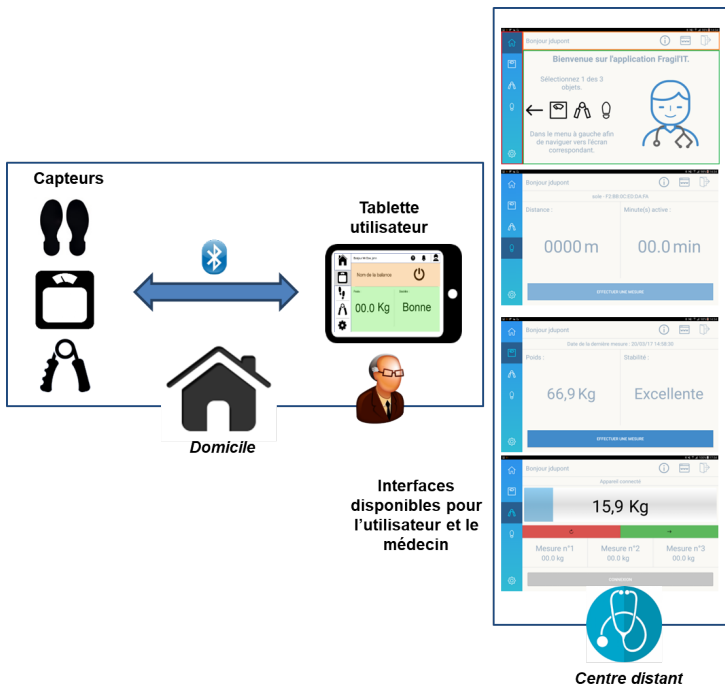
Capteurs

Tablette utilisateur

Bonjour M Duc po

Nom de la balance

Poids

Stabilité

00.0 Kg

Bonne

Domicile

Interfaces disponibles pour l'utilisateur et le médecin

Bonjour jdupont

Bienvenue sur l'application FragilIT.

Sélectionnez 1 des 3 objets.

Dans le menu à gauche afin de naviguer vers l'écran correspondant.

Bonjour jdupont

sole - F3:B8:6C:03:D4:FA

Distance :

Minute(s) active :

0000 m

00.0 min

EFFECTUER UNE MESURE

Bonjour jdupont

Date de la dernière mesure : 20/03/17 14:58:30

Poids :

Stabilité :

66,9 Kg

Excellente

EFFECTUER UNE MESURE

Bonjour jdupont

Appareil connecté

15,9 Kg

Mesure n°1
00.0 kg

Mesure n°2
00.0 kg

Mesure n°3
00.0 kg

CONNEXION

Centre distant